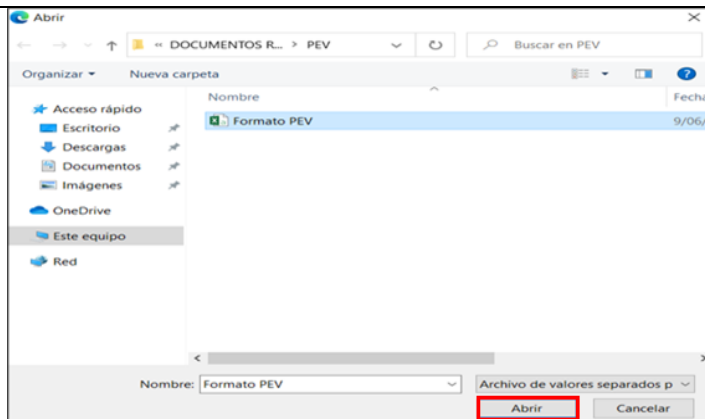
Abrir

« DOCUMENTOS R... > PEV

Buscar en PEV

Organizar ▾

Nueva carpeta

Acceso rápido

Escritorio

Descargas

Documentos

Imágenes

OneDrive

Este equipo

Red

Nombre

Fecha

Formato PEV

9/06/

Nombre: Formato PEV

Archivo de valores separados p

Abrir

Cancelar